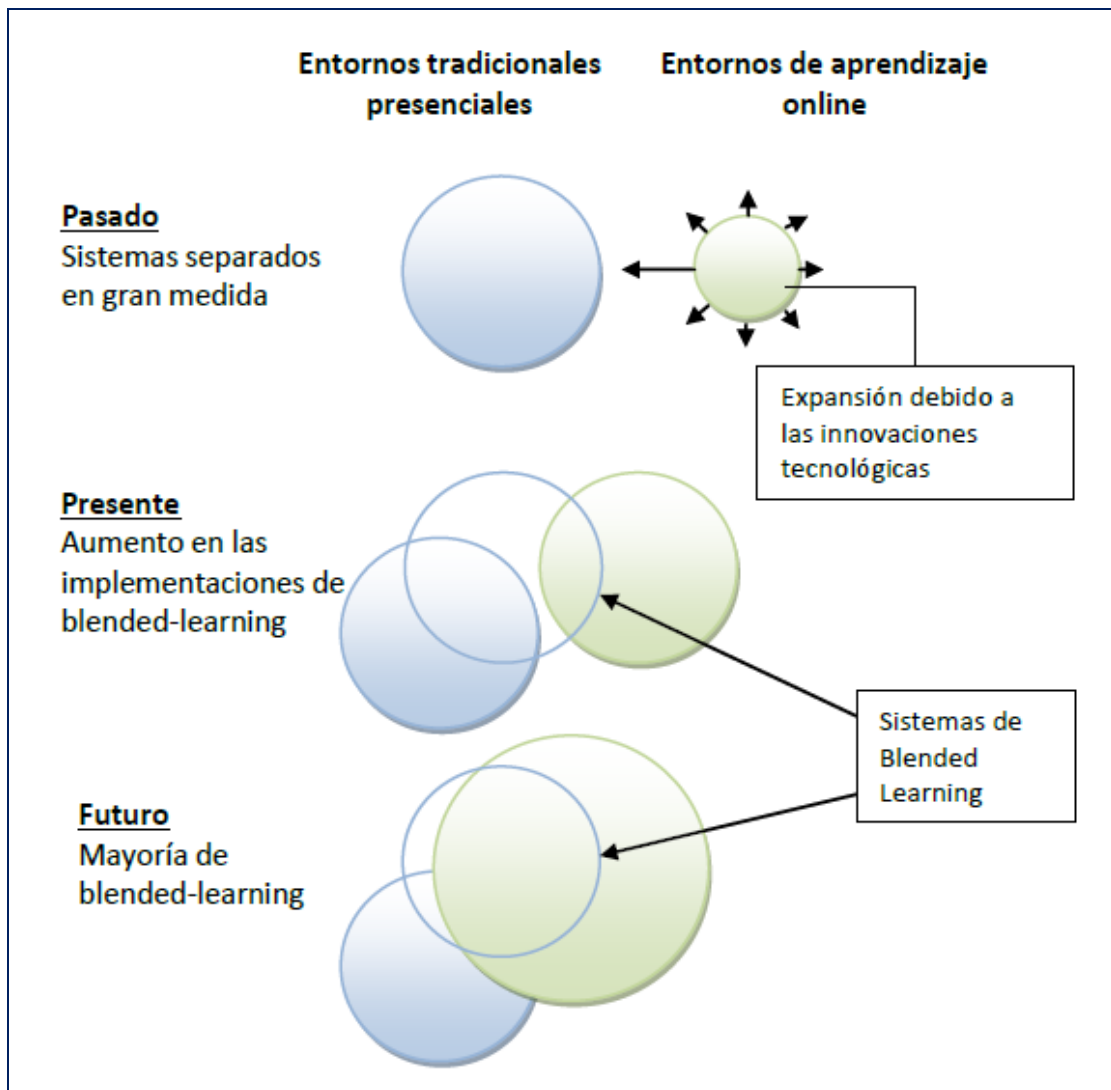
Entornos tradicionales presenciales

Entornos de aprendizaje online

Pasado
Sistemas separados en gran medida

Expansión debido a las innovaciones tecnológicas

Presente
Aumento en las implementaciones de blended-learning

Sistemas de Blended Learning

Futuro
Mayoría de blended-learning